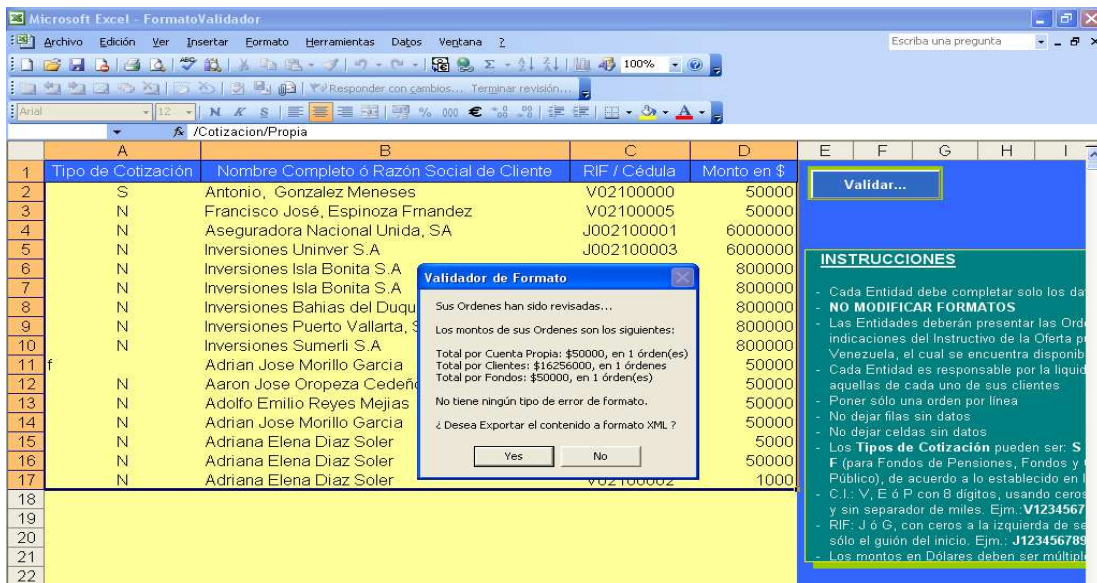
Microsoft Excel - FormatoValidador

Archivo Edición Ver Insertar Formato Herramientas Datos Ventana ?

Escriba una pregunta

100%

Responder con cambios... Terminar revisión...

Arial 12 N K S € ,00

fx /Cotizacion/Propia

|  | A | B | C | D | E | F | G | H | I |
|---|---|---|---|---|---|---|---|---|---|
| 1 | Tipo de Cotización | Nombre Completo ó Razón Social de Cliente | RIF / Cédula | Monto en $ | | | | | |
| 2 | S | Antonio, Gonzalez Meneses | V02100000 | 50000 | | | | | |
| 3 | N | Francisco José, Espinoza Frnandez | V02100005 | 50000 | | | | | |
| 4 | N | Aseguradora Nacional Unida, SA | J002100001 | 6000000 | | | | | |
| 5 | N | Inversiones Uninver S.A | J002100003 | 6000000 | | | | | |
| 6 | N | Inversiones Isla Bonita S.A | | 800000 | | | | | |
| 7 | N | Inversiones Isla Bonita S.A | | 800000 | | | | | |
| 8 | N | Inversiones Bahias del Duqu | | 800000 | | | | | |
| 9 | N | Inversiones Puerto Vallarta, S | | 800000 | | | | | |
| 10 | N | Inversiones Sumerli S.A | | 800000 | | | | | |
| 11 | f | Adrian Jose Morillo Garcia | | 50000 | | | | | |
| 12 | N | Aaron Jose Oropeza Cedeño | | 50000 | | | | | |
| 13 | N | Adolfo Emilio Reyes Mejias | | 50000 | | | | | |
| 14 | N | Adrian Jose Morillo Garcia | | 50000 | | | | | |
| 15 | N | Adriana Elena Diaz Soler | | 5000 | | | | | |
| 16 | N | Adriana Elena Diaz Soler | | 50000 | | | | | |
| 17 | N | Adriana Elena Diaz Soler | V02100002 | 1000 | | | | | |
| 18 | | | | | | | | | |
| 19 | | | | | | | | | |
| 20 | | | | | | | | | |
| 21 | | | | | | | | | |
| 22 | | | | | | | | | |

Validar...

INSTRUCCIONES

- Cada Entidad debe completar solo los da
- NO MODIFICAR FORMATOS
- Las Entidades deberán presentar las Ord indicaciones del Instructivo de la Oferta p Venezuela, el cual se encuentra disponib
- Cada Entidad es responsable por la liqui aquellas de cada uno de sus clientes
- Poner sólo una orden por línea
- No dejar filas sin datos
- No dejar celdas sin datos
- Los Tipos de Cotización pueden ser: S F (para Fondos de Pensiones, Fondos y Público), de acuerdo a lo establecido en
- C.I.: V, E ó P con 8 dígitos, usando ceros y sin separador de miles. Ejm.:V1234567
- RIF: J ó G, con ceros a la izquierda de se sólo el guión del inicio. Ejm.: J123456789
- Los montos en Dólares deben ser múltipl

Validador de Formato

Sus Ordenes han sido revisadas...

Los montos de sus Ordenes son los siguientes:

Total por Cuenta Propia: $50000, en 1 órden(es)
Total por Clientes: $16256000, en 1 órdenes
Total por Fondos: $50000, en 1 órden(es)

No tiene ningún tipo de error de formato.

¿ Desea Exportar el contenido a formato XML ?

Yes No